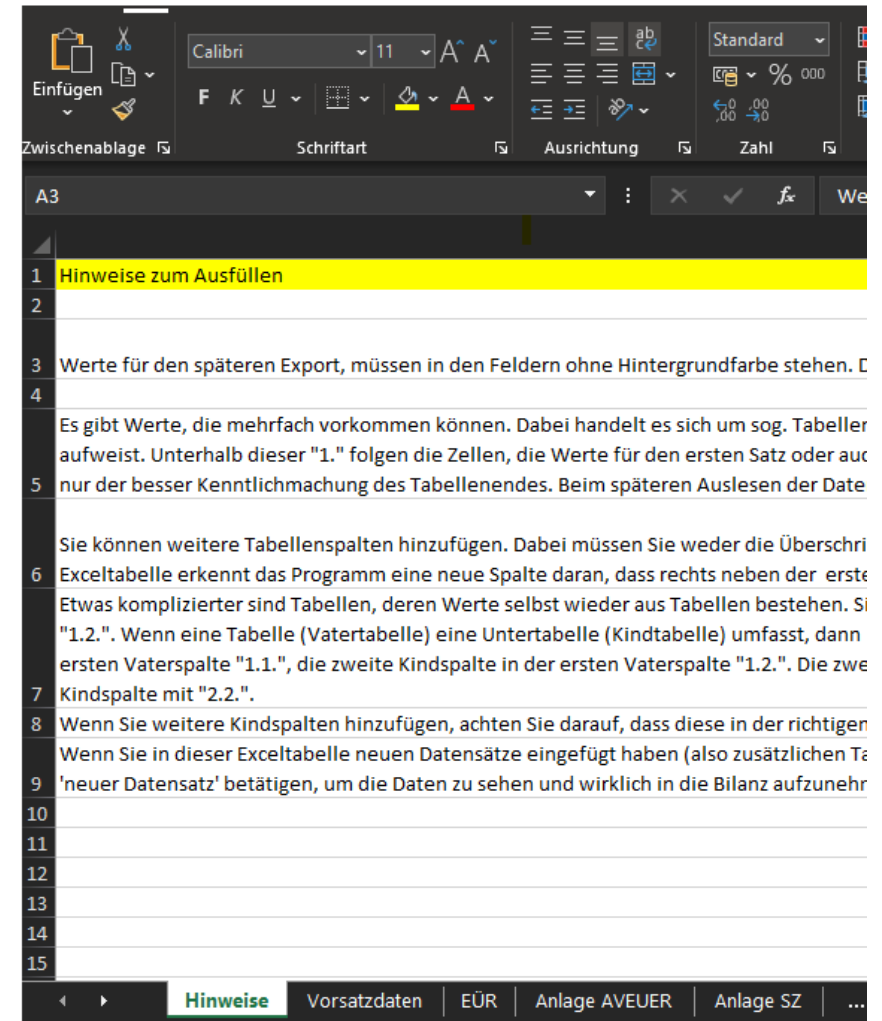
Einfügen

Calibri 11 A A

F K U

Standard

% 000

Zwischenablage Schriftart Ausrichtung Zahl

A3

fx We

1 Hinweise zum Ausfüllen
2
3 Werte für den späteren Export, müssen in den Feldern ohne Hintergrundfarbe stehen. D
4
5 Es gibt Werte, die mehrfach vorkommen können. Dabei handelt es sich um sog. Tabeller aufweist. Unterhalb dieser "1." folgen die Zellen, die Werte für den ersten Satz oder auc nur der besser Kenntlichmachung des Tabellenendes. Beim späteren Auslesen der Date
6 Sie können weitere Tabellenspalten hinzufügen. Dabei müssen Sie weder die Überschri Exceltabelle erkennt das Programm eine neue Spalte daran, dass rechts neben der erste
7 Etwas komplizierter sind Tabellen, deren Werte selbst wieder aus Tabellen bestehen. Si "1.2.". Wenn eine Tabelle (Vatertabelle) eine Untertabelle (Kindtabelle) umfasst, dann ersten Vaterspalte "1.1.", die zweite Kindspalte in der ersten Vaterspalte "1.2.". Die zwe Kindspalte mit "2.2.".
8 Wenn Sie weitere Kindspalten hinzufügen, achten Sie darauf, dass diese in der richtigen
9 Wenn Sie in dieser Exceltabelle neuen Datensätze eingefügt haben (also zusätzlichen Ta 'neuer Datensatz' betätigen, um die Daten zu sehen und wirklich in die Bilanz aufzunehr
10
11
12
13
14
15

Hinweise | Vorsatzdaten | EÜR | Anlage AVEUER | Anlage SZ | ...